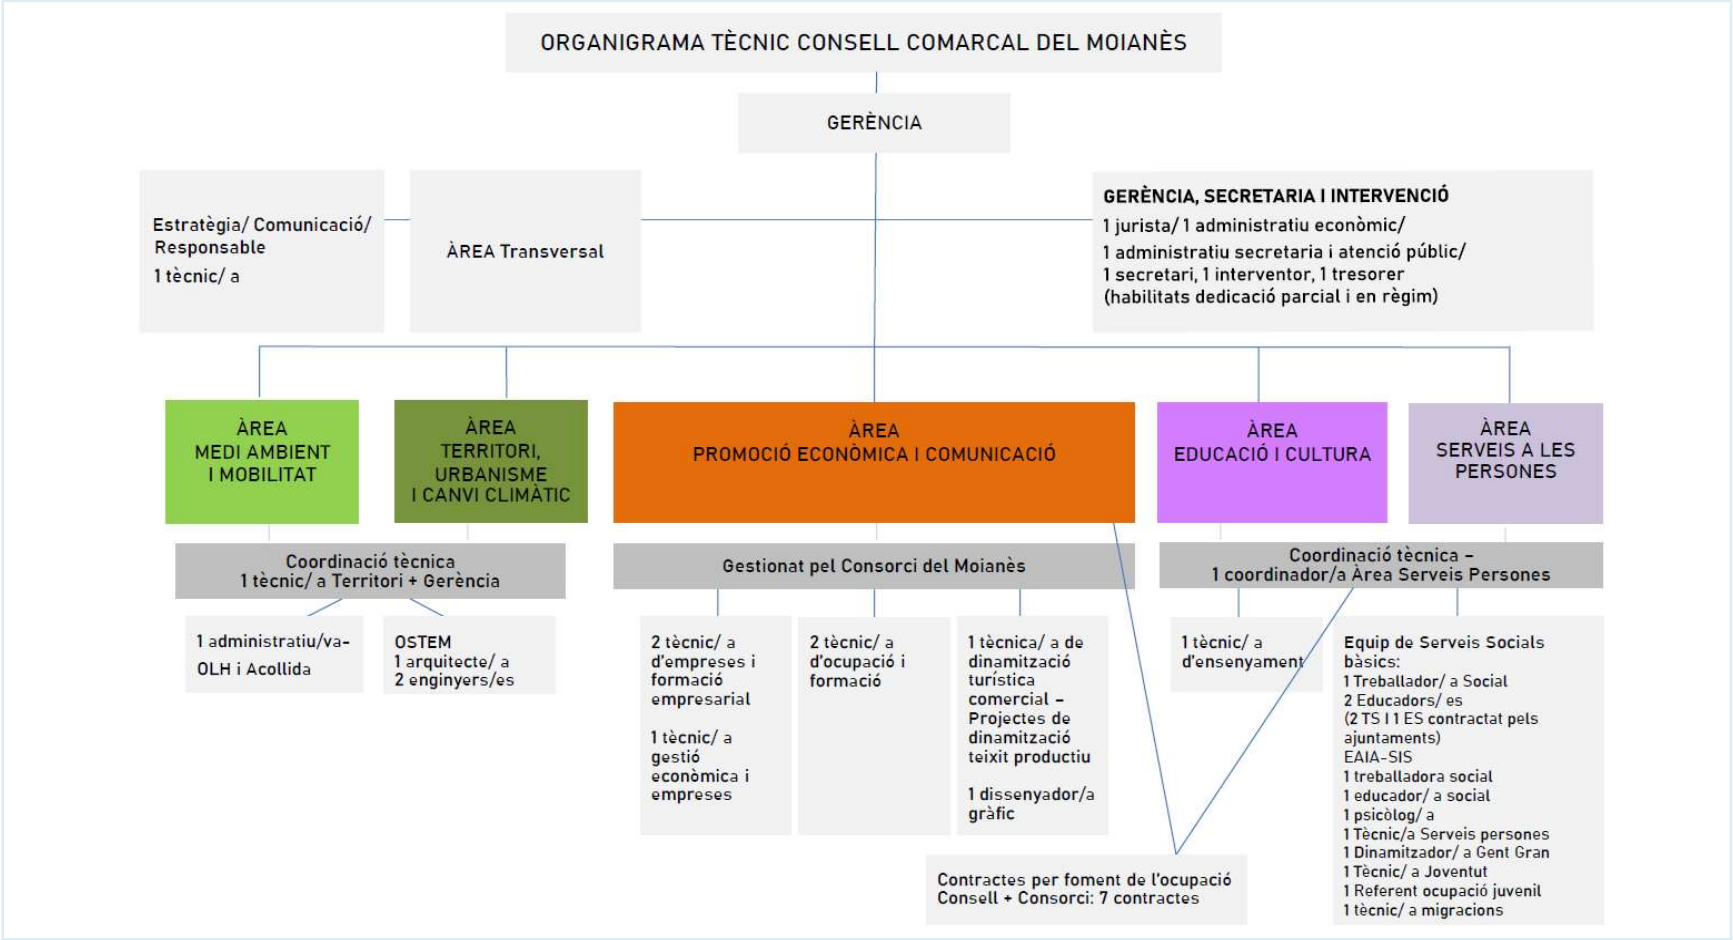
ORGANIGRAMA TÈCNIC CONSELL COMARCAL DEL MOIANÈS

GERÈNCIA

Estratègia/ Comunicació/ Responsable
1 tècnic/ a

ÀREA Transversal

GERÈNCIA, SECRETARIA I INTERVENCIÓ
1 jurista/ 1 administratiu econòmic/
1 administratiu secretaria i atenció públic/
1 secretari, 1 interventor, 1 tresorer
(habilitats dedicació parcial i en règim)

ÀREA
MEDI AMBIENT
I MOBILITAT

ÀREA
TERRITORI,
URBANISME
I CANVI CLIMÀTIC

ÀREA
PROMOCIÓ ECONÒMICA I COMUNICACIÓ

ÀREA
EDUCACIÓ I CULTURA

ÀREA
SERVEIS A LES
PERSONES

Coordinació tècnica
1 tècnic/ a Territori + Gerència

1 administratiu/va-
OLH i Acollida

OSTEM
1 arquitecte/ a
2 enginyers/es

Gestionat pel Consorci del Moianès

2 tècnic/ a d'empreses i formació empresarial

1 tècnic/ a gestió econòmica i empreses

2 tècnic/ a d'ocupació i formació

1 tècnica/ a de dinamització turística comercial – Projectes de dinamització teixit productiu

1 dissenyador/a gràfic

Contractes per foment de l'ocupació
Consell + Consorci: 7 contractes

Coordinació tècnica –
1 coordinador/a Àrea Serveis Persones

1 tècnic/ a d'ensenyament

Equip de Serveis Socials bàsics:
1 Treballador/ a Social
2 Educadors/ es
(2 TS I 1 ES contractat pels ajuntaments)
EAIA-SIS
1 treballadora social
1 educador/ a social
1 psicòlog/ a
1 Tècnic/a Serveis persones
1 Dinamitzador/ a Gent Gran
1 Tècnic/ a Joventut
1 Referent ocupació juvenil
1 tècnic/ a migracions